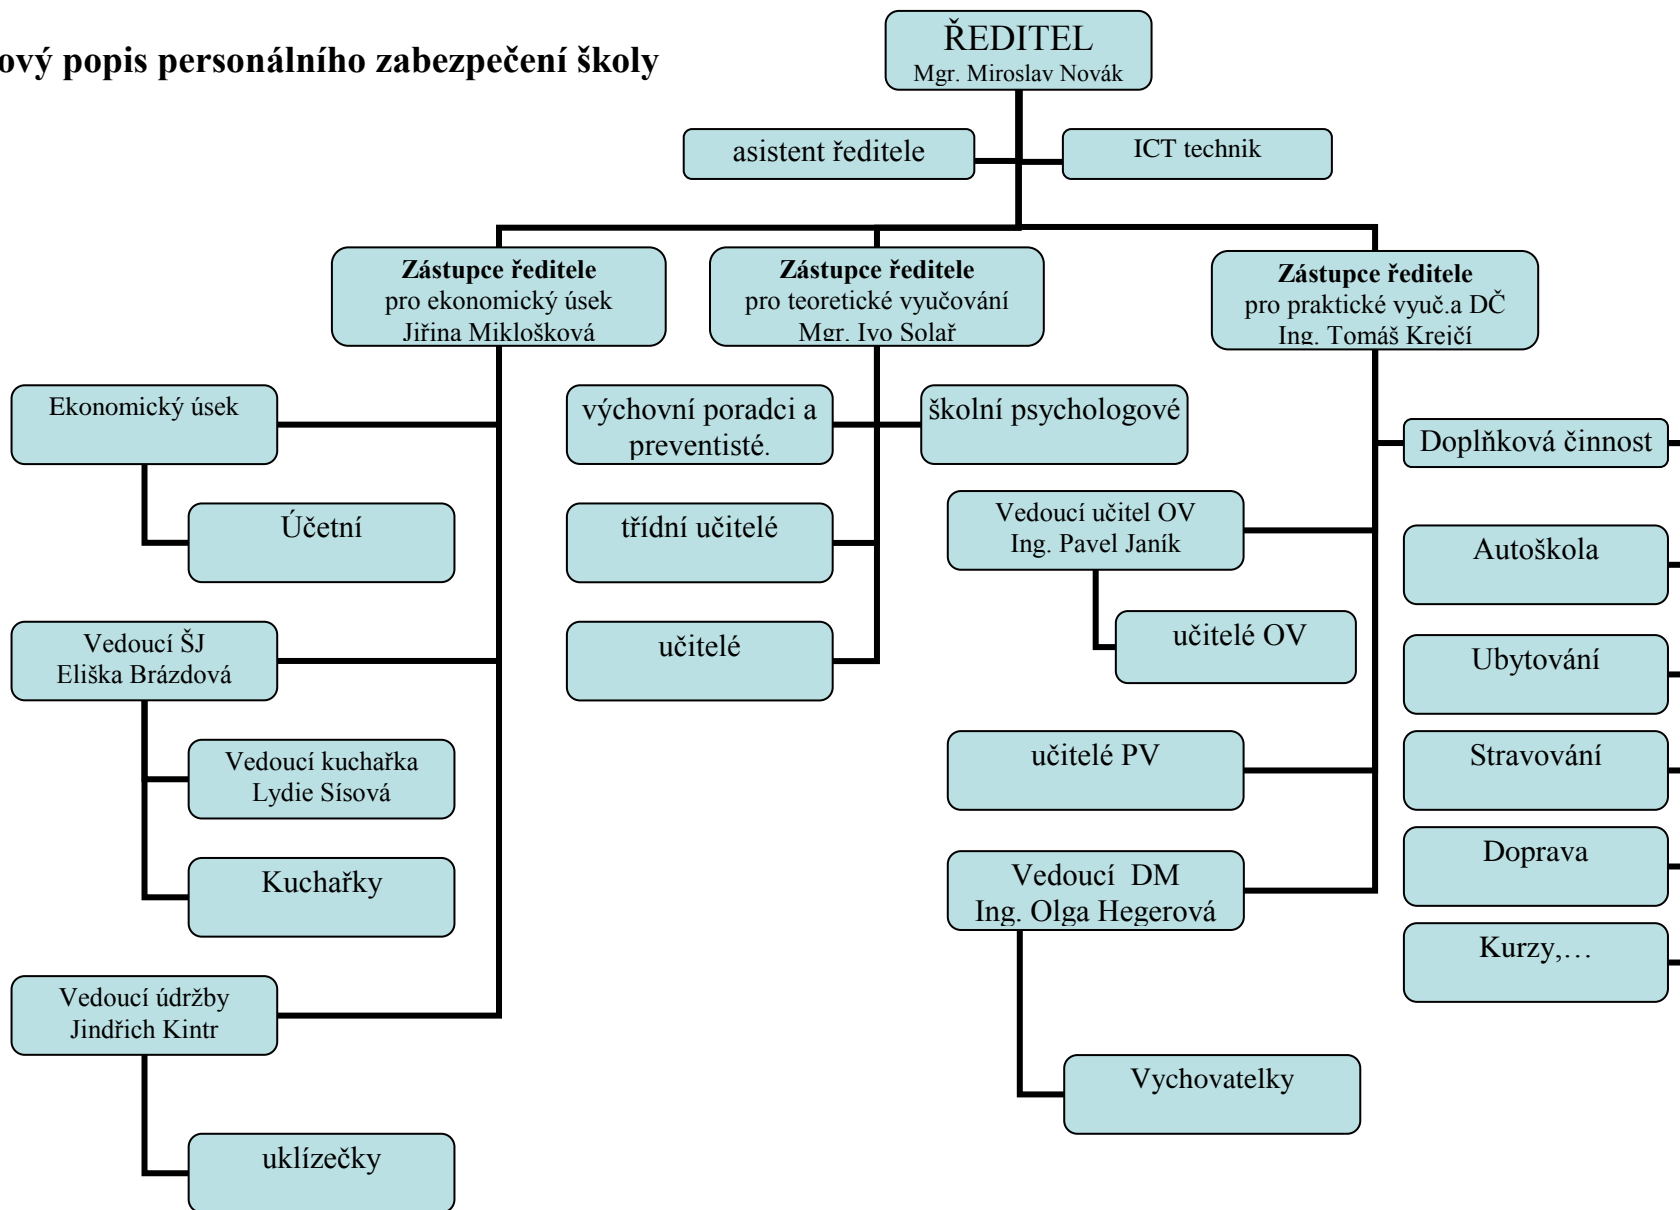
ový popis personálního zabezpečení školy

ŘEDITEL
Mgr. Miroslav Novák

asistent ředitele

ICT technik

Zástupce ředitele
pro ekonomický úsek
Jiřina Miklošková

Zástupce ředitele
pro teoretické vyučování
Mgr. Ivo Solař

Zástupce ředitele
pro praktické vyuč.a DČ
Ing. Tomáš Krejčí

Ekonomický úsek

Účetní

Vedoucí ŠJ
Eliška Brázdová

Vedoucí kuchařka
Lydie Sísová

Kuchařky

Vedoucí údržby
Jindřich Kintr

uklízečky

výchovní poradci a preventisté.

školní psychologové

třídní učitelé

učitelé

Vedoucí učitel OV
Ing. Pavel Janík

učitelé OV

učitelé PV

Vedoucí DM
Ing. Olga Hegerová

Vychovatelky

Doplňková činnost

Autoškola

Ubytování

Stravování

Doprava

Kurzy,…